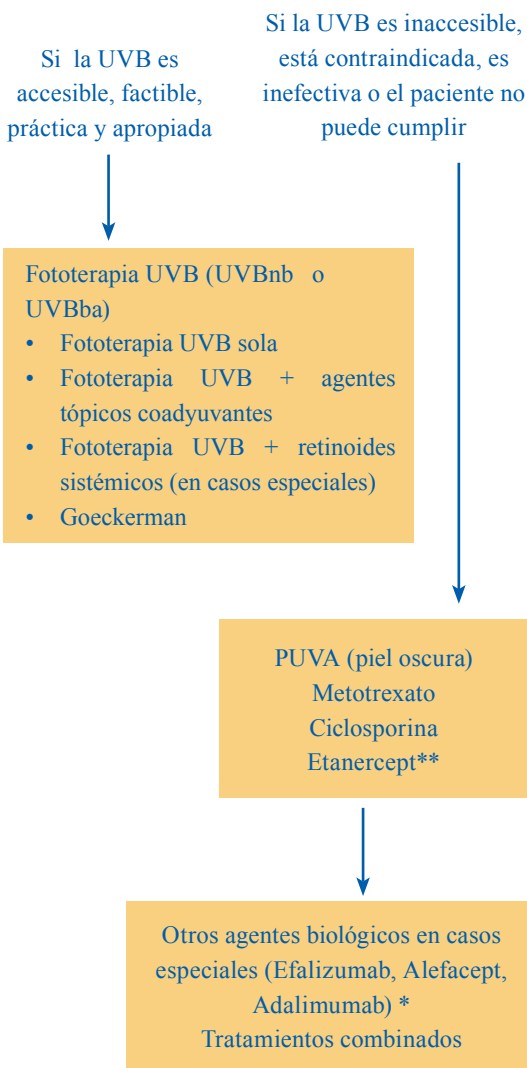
Si la UVB es accesible, factible, práctica y apropiada

Si la UVB es inaccesible, está contraindicada, es inefectiva o el paciente no puede cumplir

Fototerapia UVB (UVBnb o UVBba)
• Fototerapia UVB sola
• Fototerapia UVB + agentes tópicos coadyuvantes
• Fototerapia UVB + retinoides sistémicos (en casos especiales)
• Goeckerman

PUVA (piel oscura)
Metotrexato
Ciclosporina
Etanercept**

Otros agentes biológicos en casos especiales (Efalizumab, Alefacept, Adalimumab) *
Tratamientos combinados